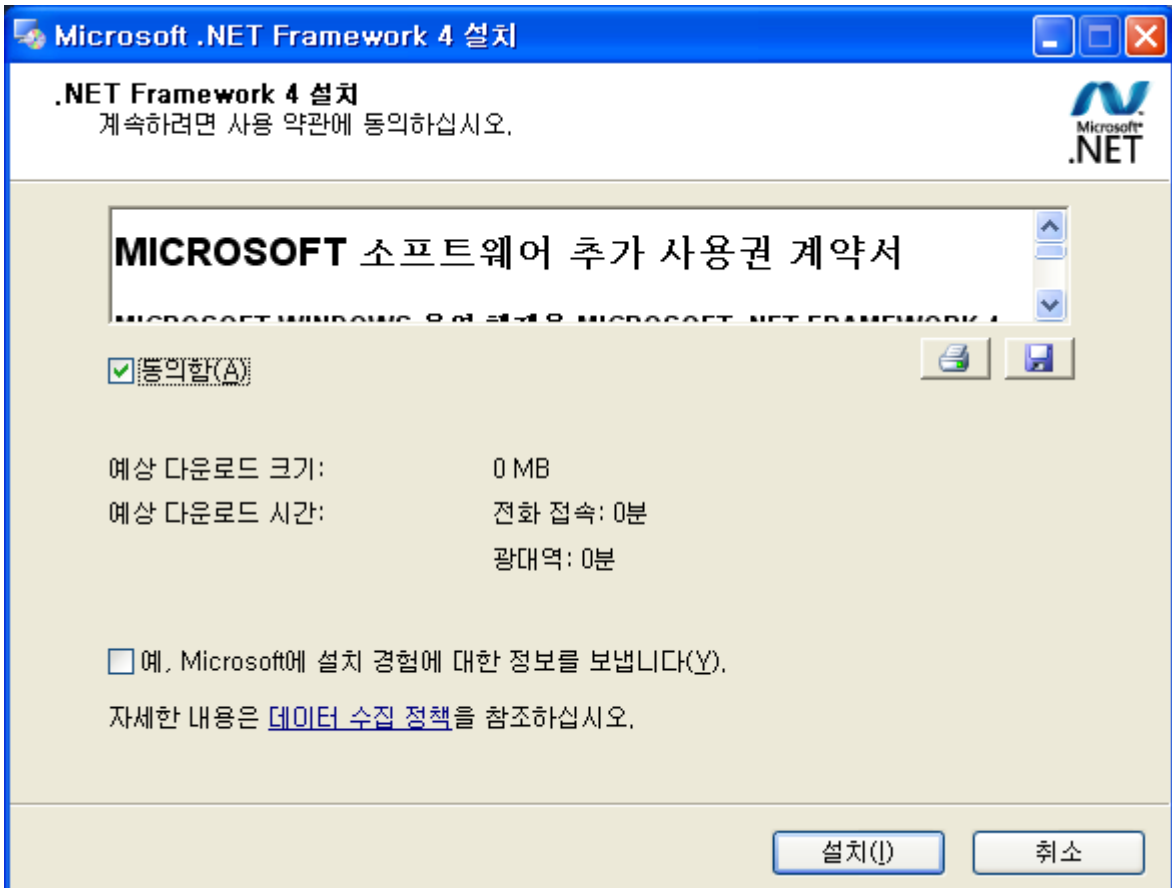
Microsoft .NET Framework 4 설치

.NET Framework 4 설치
계속하려면 사용 약관에 동의하십시오.

Microsoft
.NET

MICROSOFT 소프트웨어 추가 사용권 계약서

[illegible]

동의함(A)

예상 다운로드 크기: 0 MB
예상 다운로드 시간: 전화 접속: 0분
광대역: 0분

예, Microsoft에 설치 경험에 대한 정보를 보냅니다(Y).

자세한 내용은 데이터 수집 정책을 참조하십시오.

설치(I)
취소